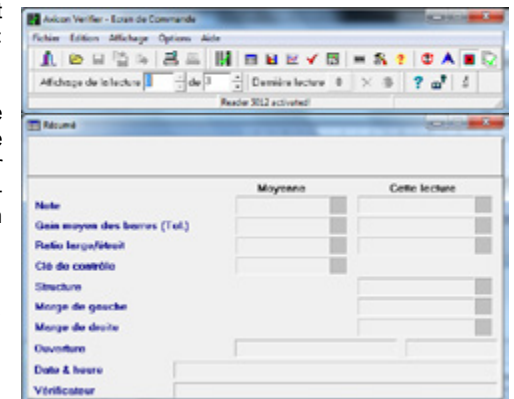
Axicon Verifier - Ecran de Commande
Fichier Edition Affichage Options Aide
Affichage de la lecture 1 de 3 Dernière lecture 0
Reader 3012 activated
Résumé
Moyenne
Cette lecture
Note
Gain moyen des barres (Tol.)
Ratio large/étroit
Clé de contrôle
Structure
Marge de gauche
Marge de droite
Ouverture
Date & heure
Vérificateur